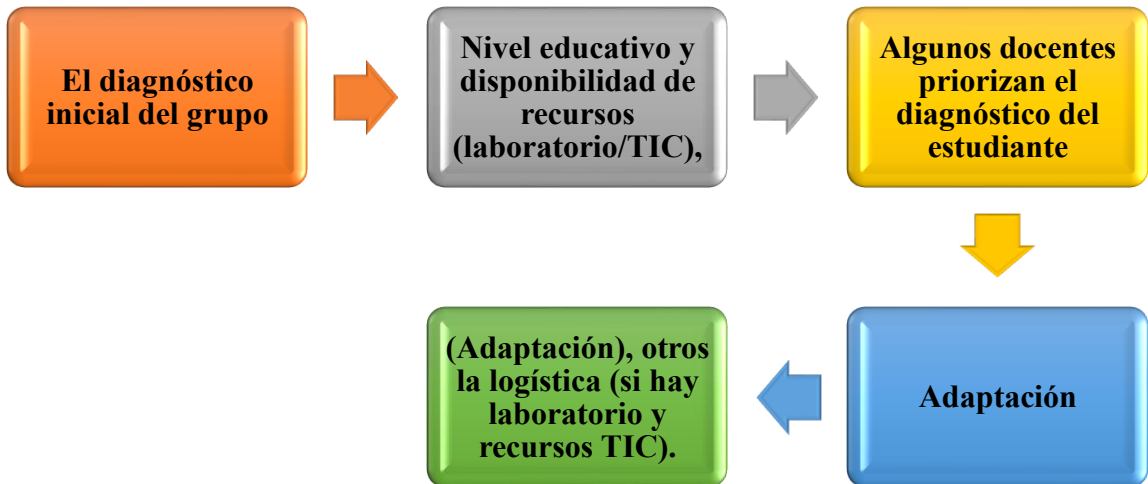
El diagnóstico inicial del grupo

Nivel educativo y disponibilidad de recursos (laboratorio/TIC),

Algunos docentes priorizan el diagnóstico del estudiante

Adaptación

(Adaptación), otros la logística (si hay laboratorio y recursos TIC).